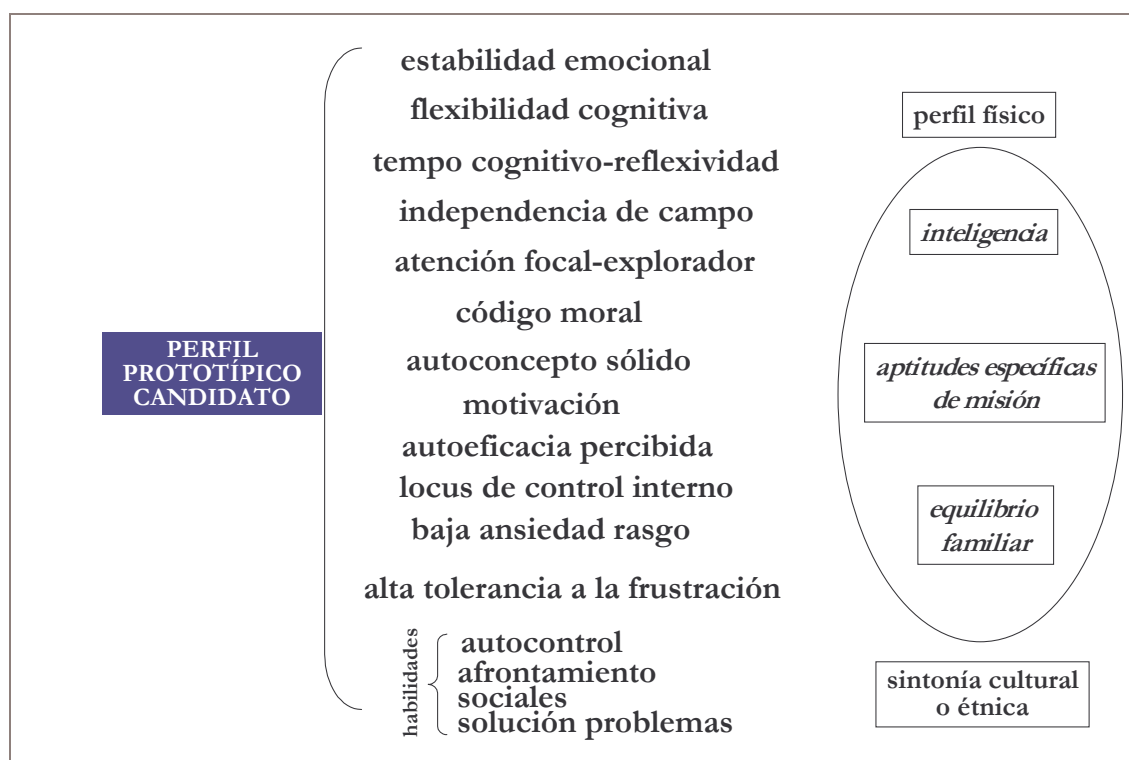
PERFIL PROTOTÍPICO CANDIDATO

estabilidad emocional
flexibilidad cognitiva
tempo cognitivo-reflexividad
independencia de campo
atención focal-explorador
código moral
autoconcepto sólido
motivación
autoeficacia percibida
locus de control interno
baja ansiedad rasgo
alta tolerancia a la frustración

habilidades
autocontrol
afrontamiento
sociales
solución problemas

perfil físico

inteligencia

aptitudes específicas de misión

equilibrio familiar

sintonía cultural o étnica